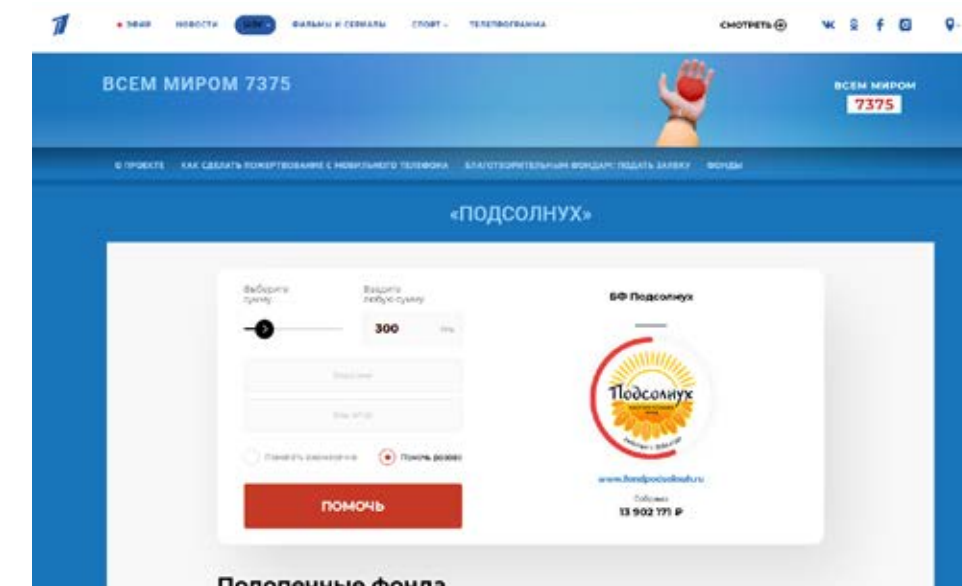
• ЭФИР НОВОСТИ ШОУ ФИЛЬМЫ И СЕРИАЛЫ СПОРТ ТЕЛЕПРОГРАММА

СМОТРЕТЬ

ВСЕМ МИРОМ 7375

ВСЕМ МИРОМ 7375

О ПРОЕКТЕ КАК СДЕЛАТЬ ПОЖЕРТВОВАНИЕ С МОБИЛЬНОГО ТЕЛЕФОНА БЛАГОТВОРИТЕЛЬНЫМ ФОНДАМ: ПОДАТЬ ЗАЯВКУ ФОНДЫ

«ПОДСОЛНУХ»

Выберите сумму

Введите любую сумму

300

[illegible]

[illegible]

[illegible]

Помочь разово

ПОМОЧЬ

БФ Подсолнух

Подсолнух

www.fondpodsolnuh.ru

Собрано

13 902 171 ₽

Подопечные фонда